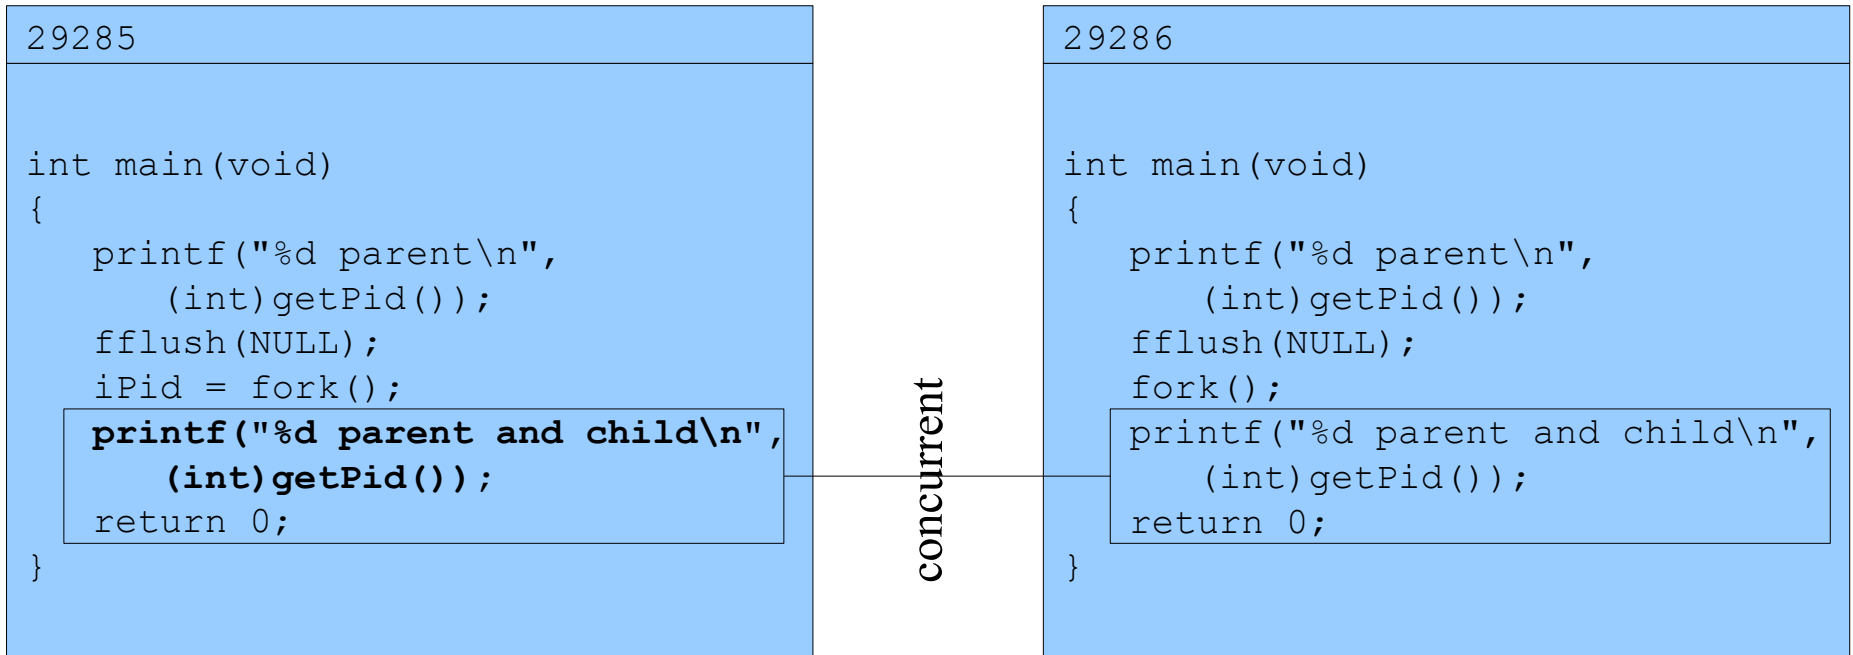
29285

int main(void)
{
   printf("%d parent\n",
      (int)getPid());
   fflush(NULL);
   iPid = fork();
   printf("%d parent and child\n",
      (int)getPid());
   return 0;
}

concurrent

29286

int main(void)
{
   printf("%d parent\n",
      (int)getPid());
   fflush(NULL);
   fork();
   printf("%d parent and child\n",
      (int)getPid());
   return 0;
}